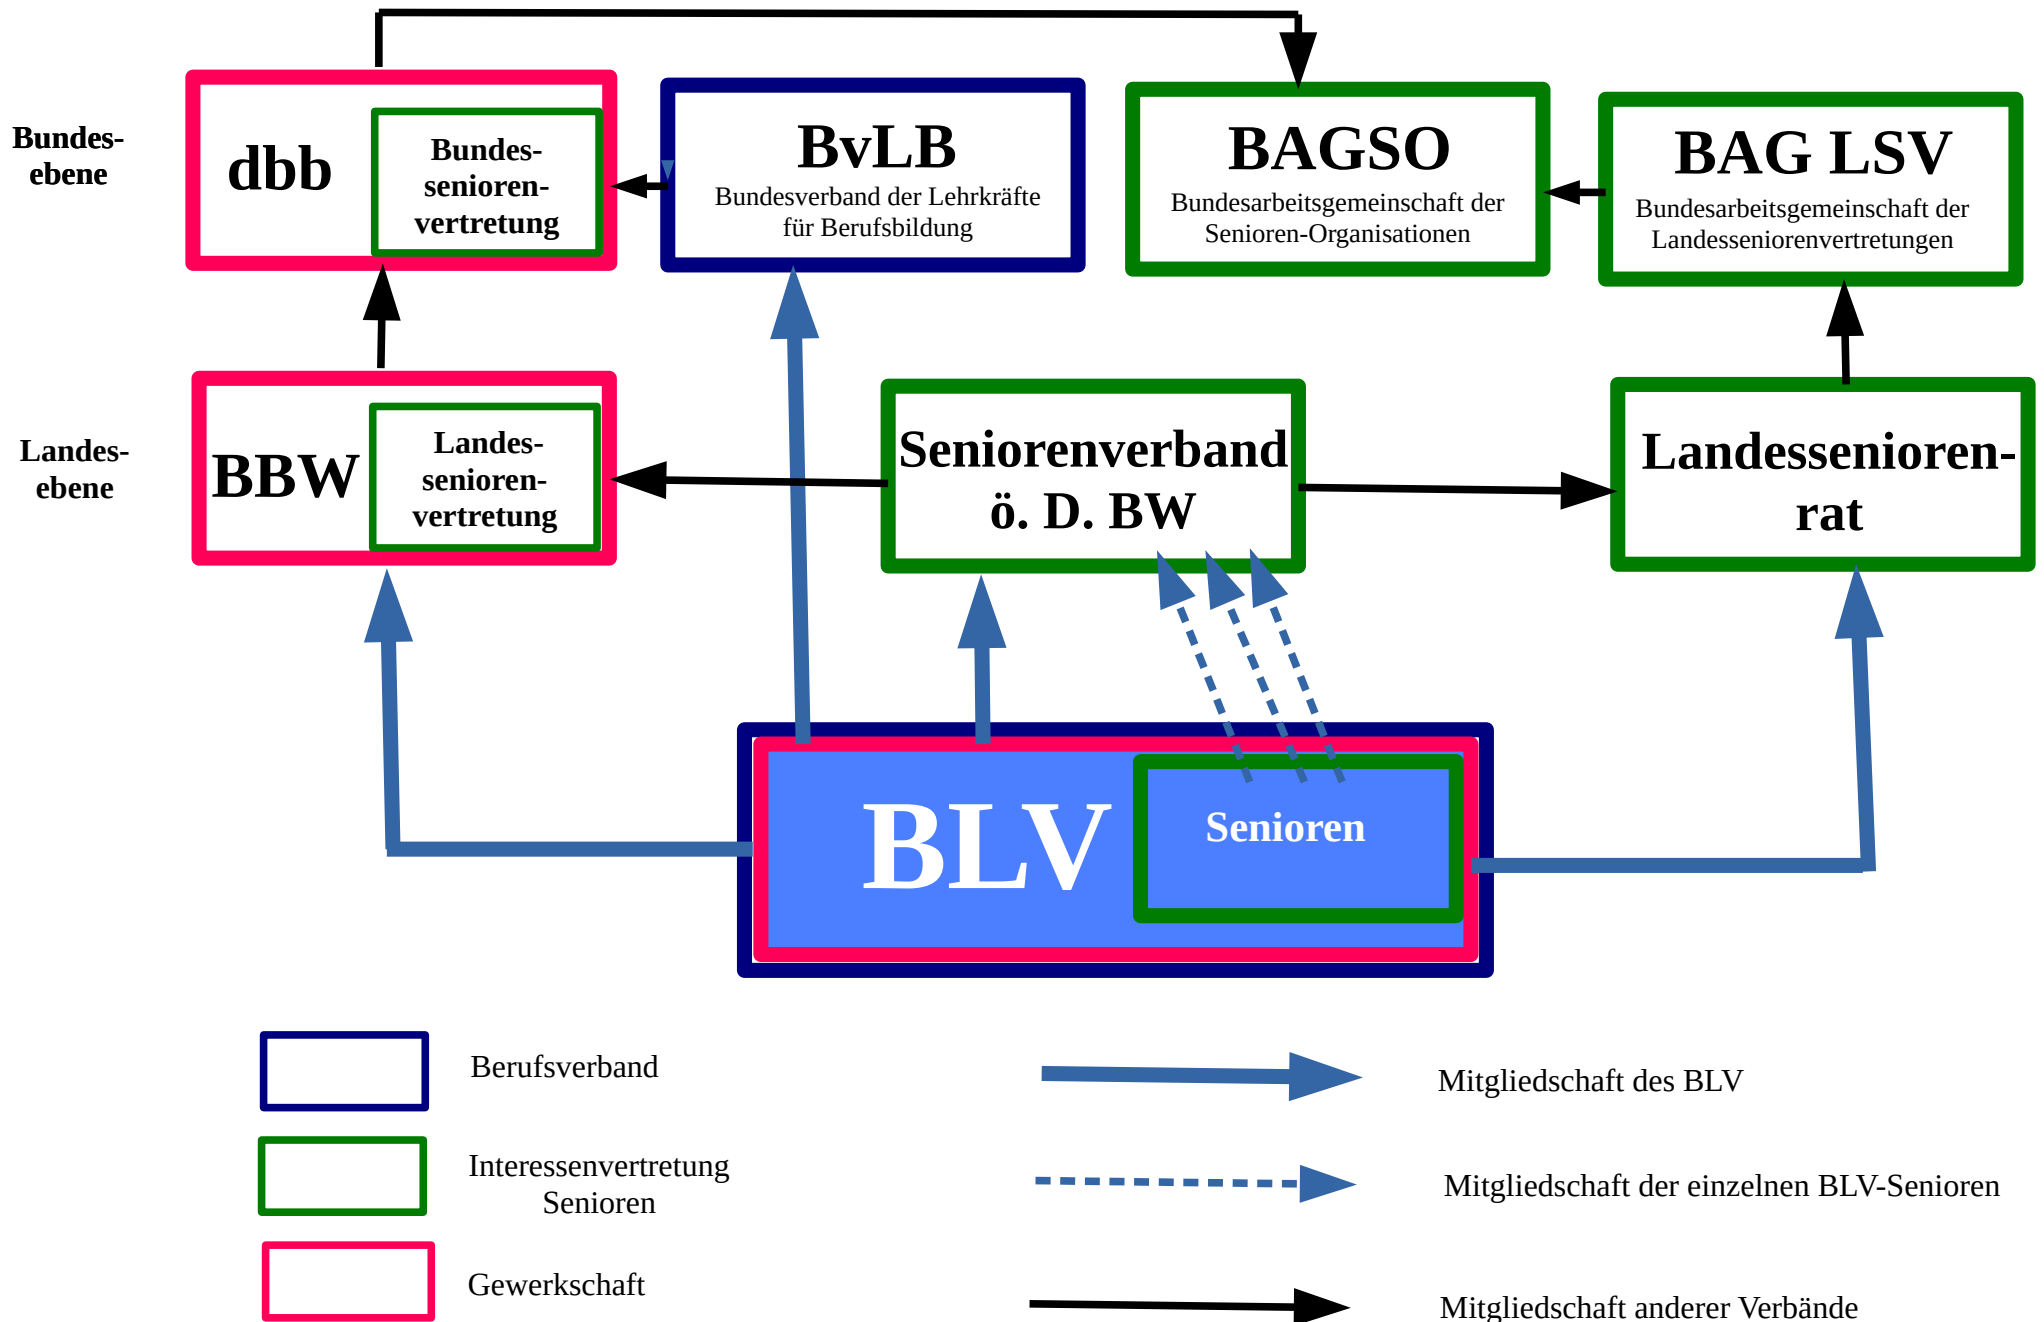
Bundesebene

dbb

Bundesseniorenvertretung

BvLB
Bundesverband der Lehrkräfte für Berufsbildung

BAGSO
Bundesarbeitsgemeinschaft der Senioren-Organisationen

BAG LSV
Bundesarbeitsgemeinschaft der Landesseniorenvertretungen

Landesebene

BBW

Landesseniorenvertretung

Seniorenverband ö. D. BW

Landessenioren-rat

BLV

Senioren

Berufsverband

Interessenvertretung Senioren

Gewerkschaft

Mitgliedschaft des BLV

Mitgliedschaft der einzelnen BLV-Senioren

Mitgliedschaft anderer Verbände